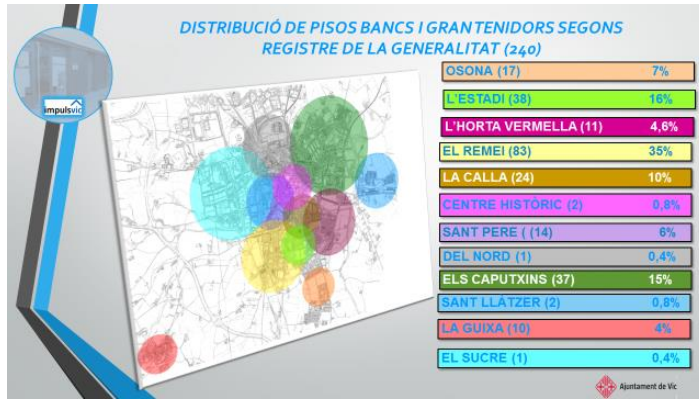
DISTRIBUCIÓ DE PISOS BANCS I GRAN TENIDORS SEGONS REGISTRE DE LA GENERALITAT (240)

impulsvic

| | |
|---|---|
| OSONA (17) | 7% |
| L'ESTADI (38) | 16% |
| L'HORTA VERMELLA (11) | 4,6% |
| EL REMEI (83) | 35% |
| LA CALLA (24) | 10% |
| CENTRE HISTÒRIC (2) | 0,8% |
| SANT PERE ( (14) | 6% |
| DEL NORD (1) | 0,4% |
| ELS CAPUTXINS (37) | 15% |
| SANT LLÀTZER (2) | 0,8% |
| LA GUIXA (10) | 4% |
| EL SUCRE (1) | 0,4% |

Ajuntament de Vic